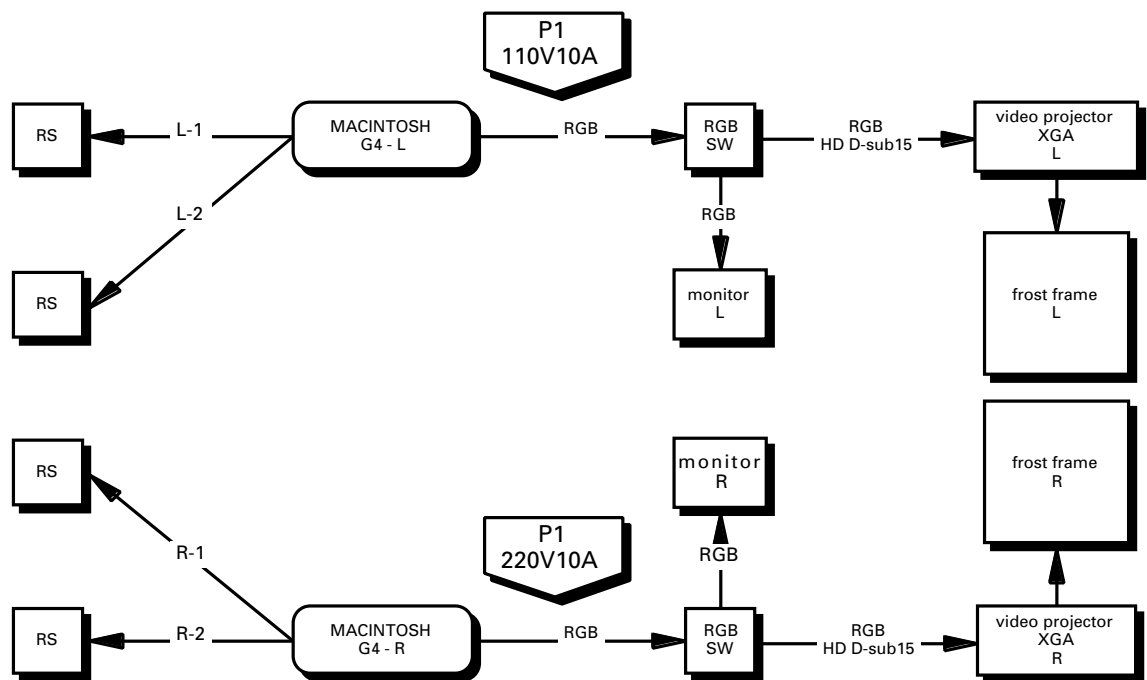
P1
110V10A

RS

L-1

MACINTOSH
G4 - L

RGB

RGB
SW

RGB
HD D-sub15

video projector
XGA
L

L-2

RGB

RS

monitor
L

frost frame
L

RS

monitor
R

frost frame
R

R-1

P1
220V10A

RGB

RS

R-2

MACINTOSH
G4 - R

RGB

RGB
SW

RGB
HD D-sub15

video projector
XGA
R